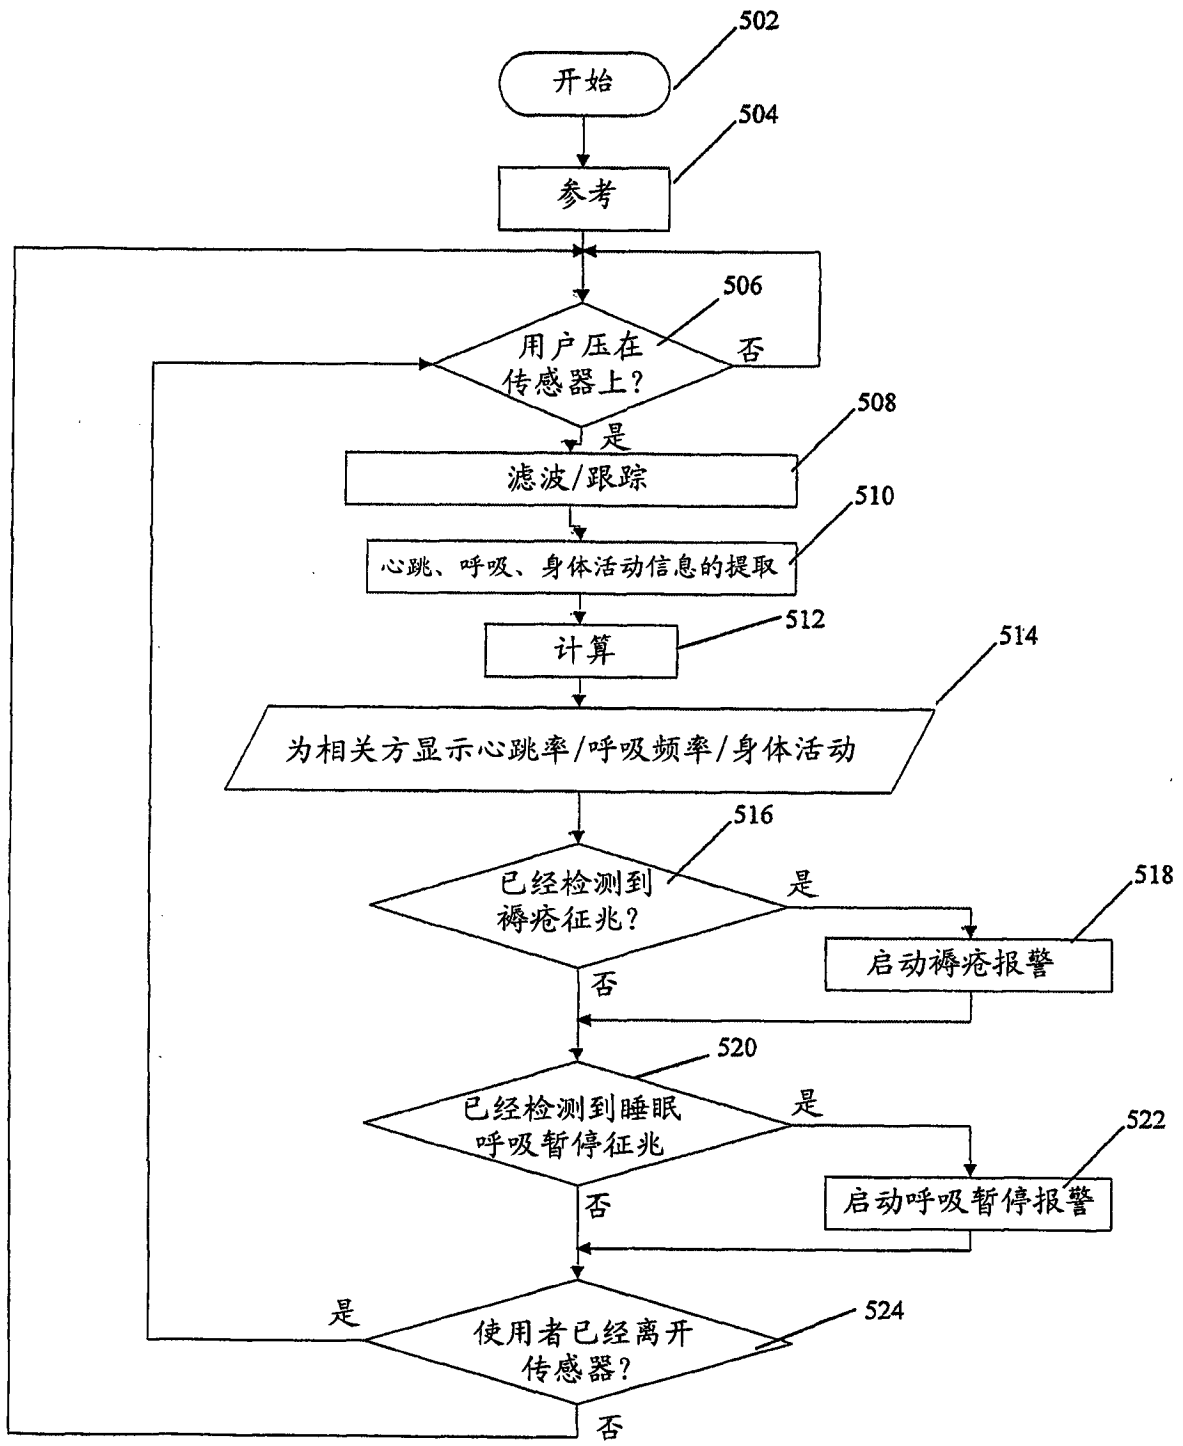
502
开始
504
参考
506
用户压在传感器上?
否
是
508
滤波/跟踪
510
心跳、呼吸、身体活动信息的提取
512
计算
514
为相关方显示心跳率/呼吸频率/身体活动
516
已经检测到褥疮征兆?
是
518
启动褥疮报警
否
520
已经检测到睡眠呼吸暂停征兆
是
522
启动呼吸暂停报警
否
是
524
使用者已经离开传感器?
否